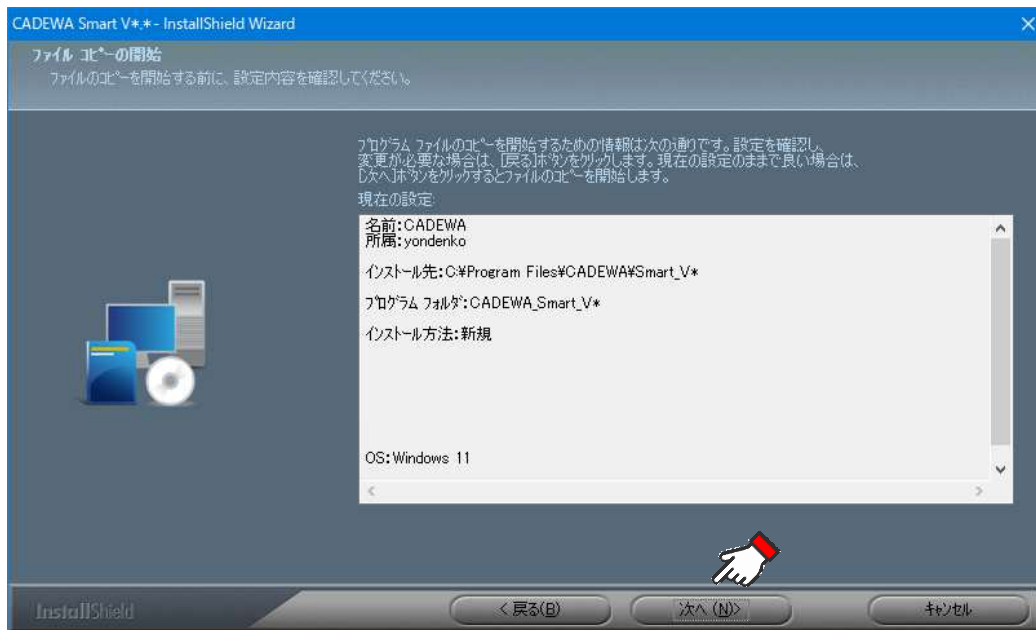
CADEWA Smart V*.* - InstallShield Wizard

ファイル コピーの開始
ファイルのコピーを開始する前に、設定内容を確認してください。

プログラム ファイルのコピーを開始するための情報は次の通りです。設定を確認し、変更が必要な場合は、[戻る]ボタンをクリックします。現在の設定のままで良い場合は、[次へ]ボタンをクリックするとファイルのコピーを開始します。

現在の設定:

名前:CADEWA
所属:yondenko

インストール先:C:¥Program Files¥CADEWA¥Smart_V*

プログラム フォルダ:CADEWA_Smart_V*

インストール方法:新規

OS:Windows 11

InstallShield

< 戻る(B)

次へ (N)>

キャンセル